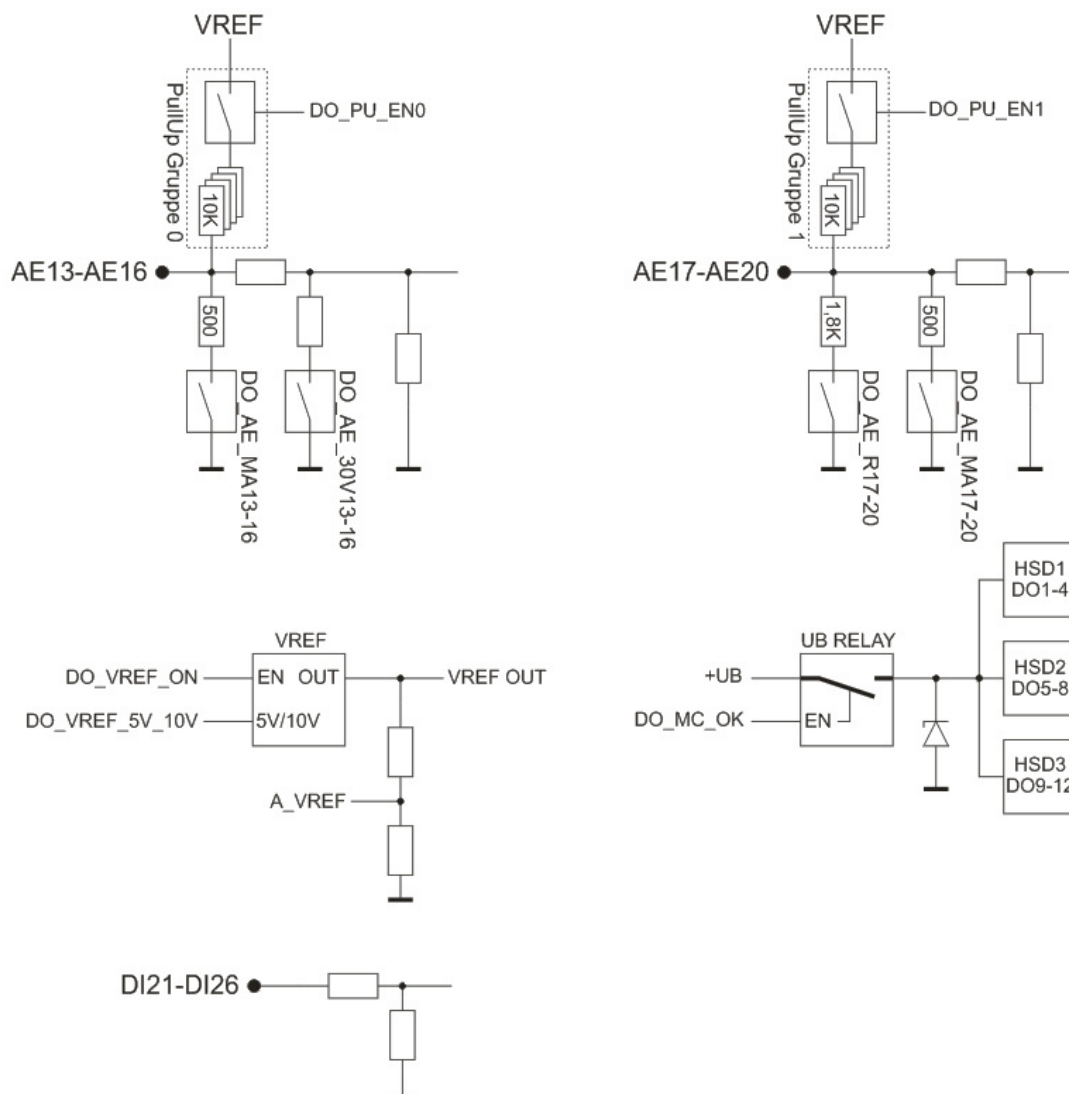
VREF

PullUp Gruppe 0

DO_PU_EN0

10K

AE13-AE16

500

DO_AE_MA13-16

DO_AE_30V13-16

VREF

PullUp Gruppe 1

DO_PU_EN1

10K

AE17-AE20

1,8K

500

DO_AE_R17-20

DO_AE_MA17-20

HSD1
DO1-4

VREF

DO_VREF_ON

DO_VREF_5V_10V

EN OUT

5V/10V

VREF OUT

A_VREF

UB RELAY

+UB

DO_MC_OK

EN

HSD2
DO5-8

HSD3
DO9-12

DI21-DI26